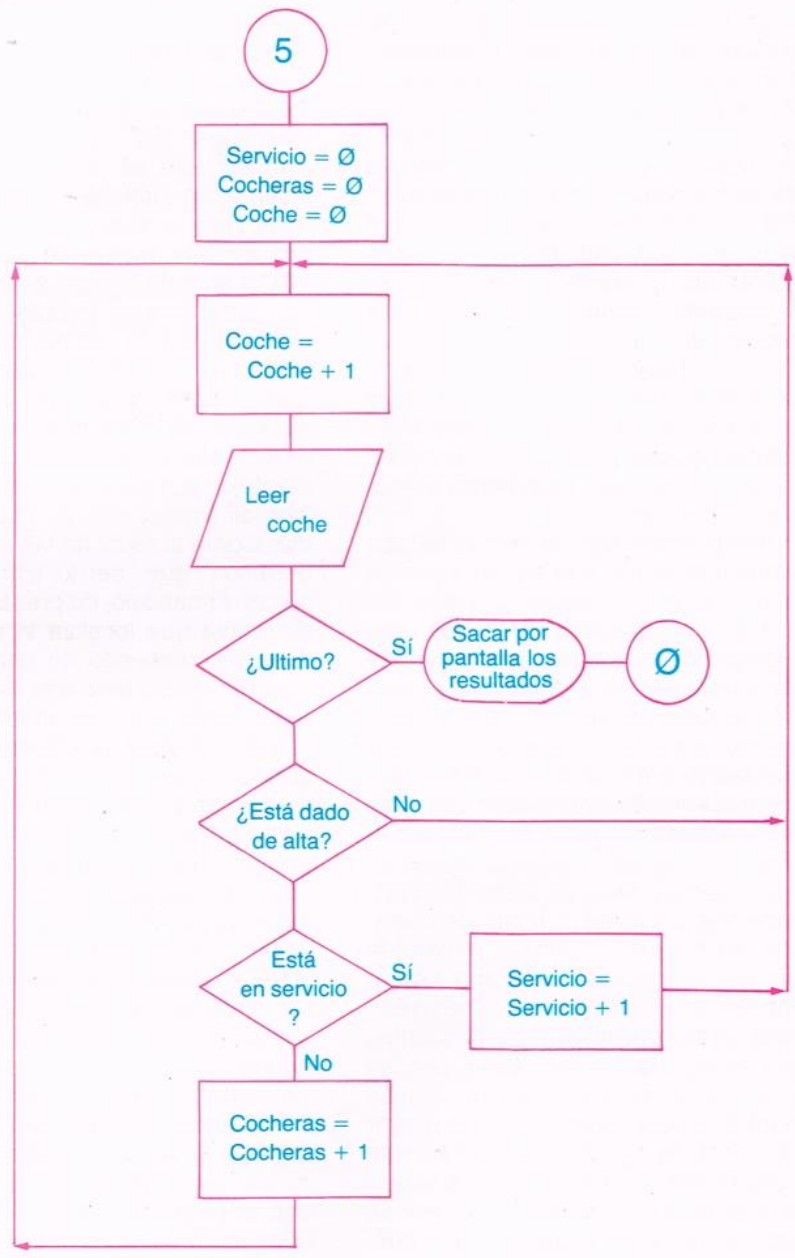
5

Servicio = Ø
Cocheras = Ø
Coche = Ø

Coche = Coche + 1

Leer coche

¿Ultimo?

Sí

Sacar por pantalla los resultados

Ø

¿Está dado de alta?

No

Está en servicio ?

Sí

Servicio = Servicio + 1

No

Cocheras = Cocheras + 1